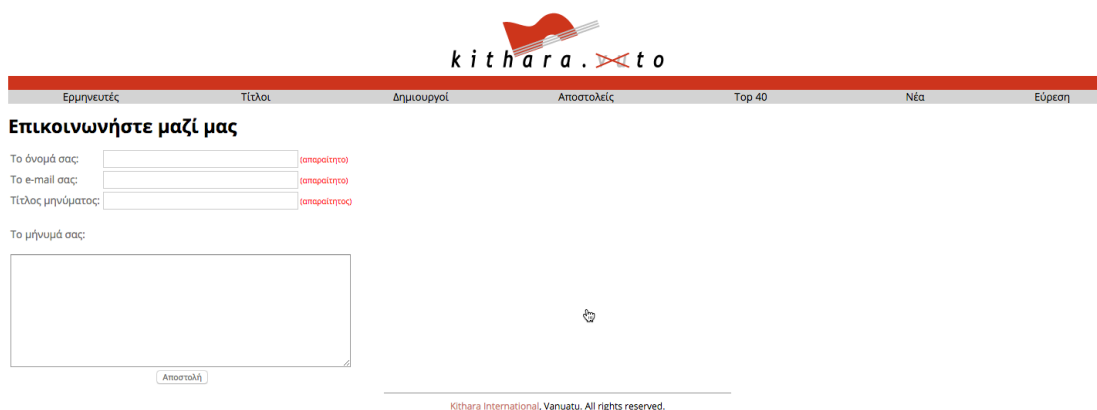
kithara.to

Ερμηνευτές Τίτλοι Δημιουργοί Αποστολείς Top 40 Νέα Εύρεση

Επικοινωνήστε μαζί μας

Το όνομά σας: (απαραίτητο)
Το e-mail σας: (απαραίτητο)
Τίτλος μηνύματος: (απαραίτητος)

Το μήνυμά σας:

Αποστολή

Kithara International, Vanuatu. All rights reserved.